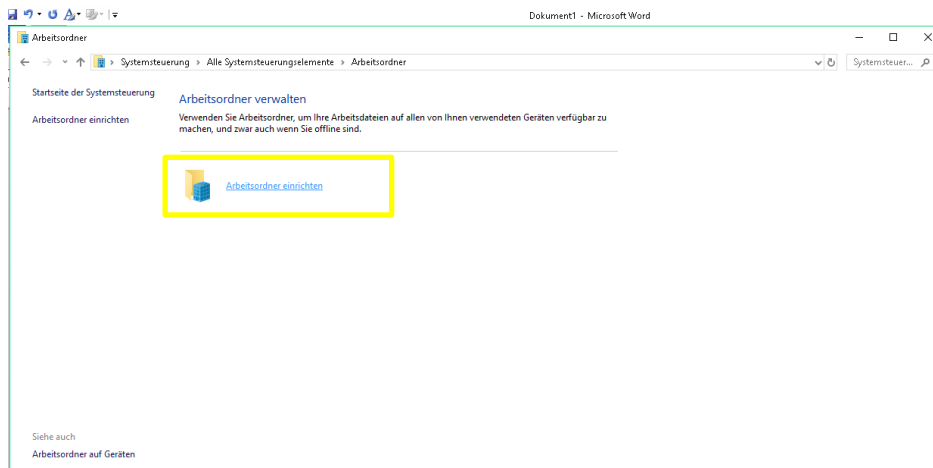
Dokument1 - Microsoft Word

Arbeitsordner

Systemsteuerung › Alle Systemsteuerungselemente › Arbeitsordner

Systemsteuer...

Startseite der Systemsteuerung

Arbeitsordner einrichten

Arbeitsordner verwalten

Verwenden Sie Arbeitsordner, um Ihre Arbeitsdateien auf allen von Ihnen verwendeten Geräten verfügbar zu machen, und zwar auch wenn Sie offline sind.

Arbeitsordner einrichten

Siehe auch

Arbeitsordner auf Geräten